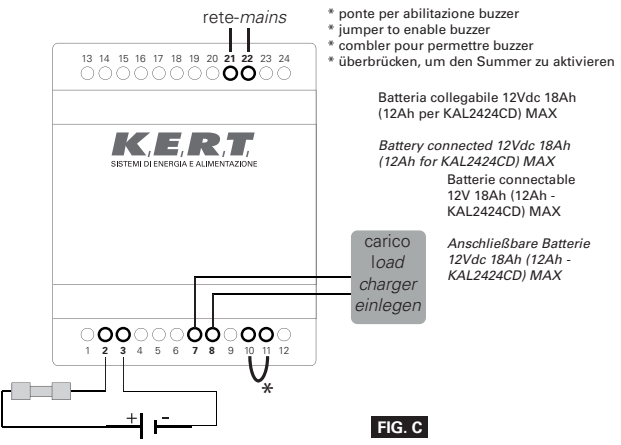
rete-mains

* ponte per abilitazione buzzer
* jumper to enable buzzer
* combler pour permettre buzzer
* überbrücken, um den Summer zu aktivieren

13 14 15 16 17 18 19 20 21 22 23 24

K.E.R.T.
SISTEMI DI ENERGIA E ALIMENTAZIONE

Batteria collegabile 12Vdc 18Ah (12Ah per KAL2424CD) MAX

Battery connected 12Vdc 18Ah (12Ah for KAL2424CD) MAX

Batterie connectable 12V 18Ah (12Ah - KAL2424CD) MAX

Anschließbare Batterie 12Vdc 18Ah (12Ah - KAL2424CD) MAX

carico
load
charger
einlegen

1 2 3 4 5 6 7 8 9 10 11 12

*

+ -

FIG. C